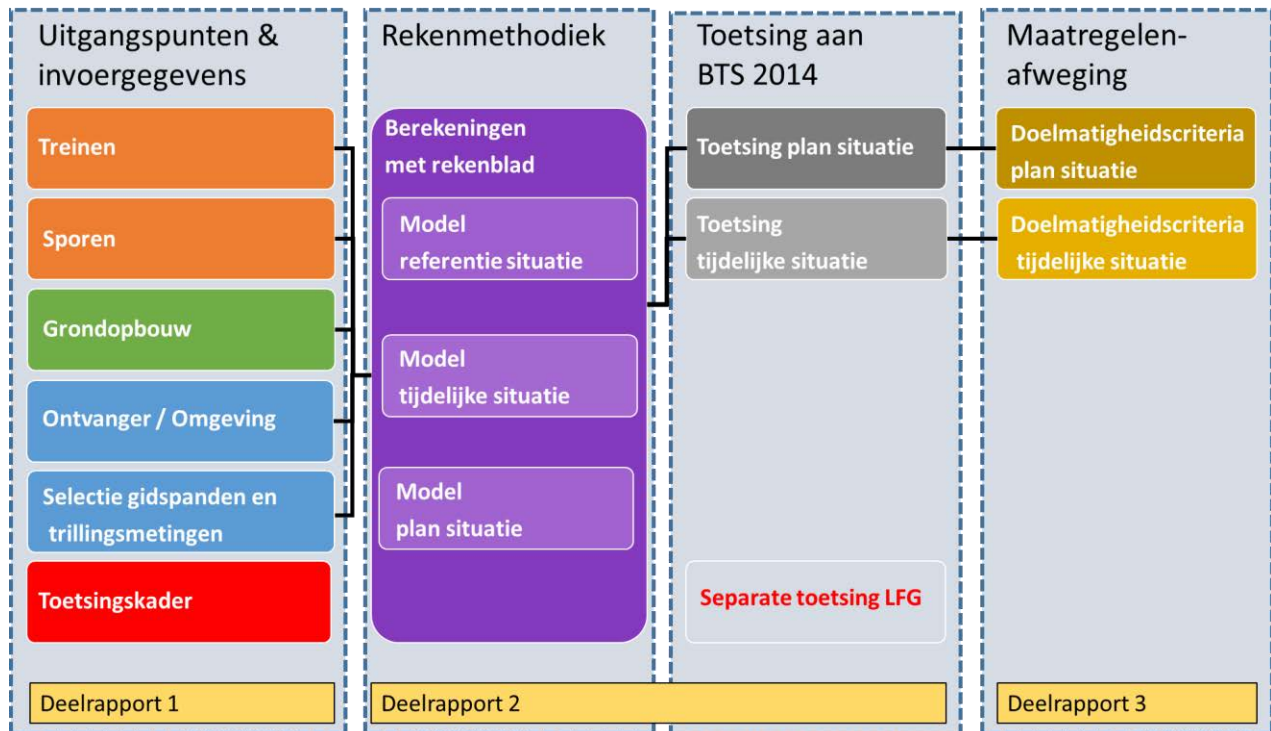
Uitgangspunten & invoergegevens

Treinen

Sporen

Grondopbouw

Ontvanger / Omgeving

Selectie gidspanden en trillingsmetingen

Toetsingskader

Deelrapport 1

Rekenmethodiek

Berekeningen met rekenblad

Model referentie situatie

Model tijdelijke situatie

Model plan situatie

Deelrapport 2

Toetsing aan BTS 2014

Toetsing plan situatie

Toetsing tijdelijke situatie

Separate toetsing LFG

Maatregelen-afweging

Doelmatigheidscriteria plan situatie

Doelmatigheidscriteria tijdelijke situatie

Deelrapport 3